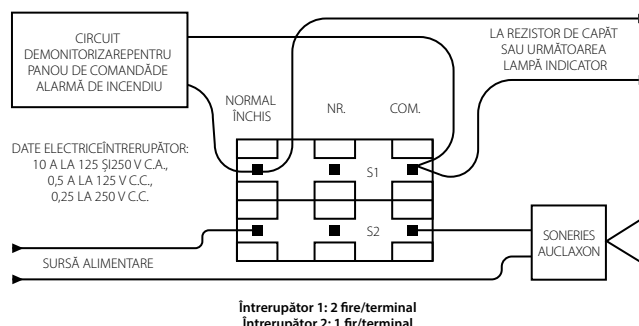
CIRCUIT DEMONITORIZAREPENTRU PANOU DE COMANDĂDE ALARMĂ DE INCENDIU

LA REZISTOR DE CAPĂT SAU URMĂTOAREA LAMPĂ INDICATOR

NORMAL ÎNCHIS

NR.

COM.

DATE ELECTRICEÎNTRERUPĂTOR: 10 A LA 125 ŞI250 V C.A., 0,5 A LA 125 V C.C., 0,25 LA 250 V C.C.

S1

S2

SONERIES AUCLAXON

SURSĂ ALIMENTARE

Întrerupător 1: 2 fire/terminal
Întrerupător 2: 1 fir/terminal